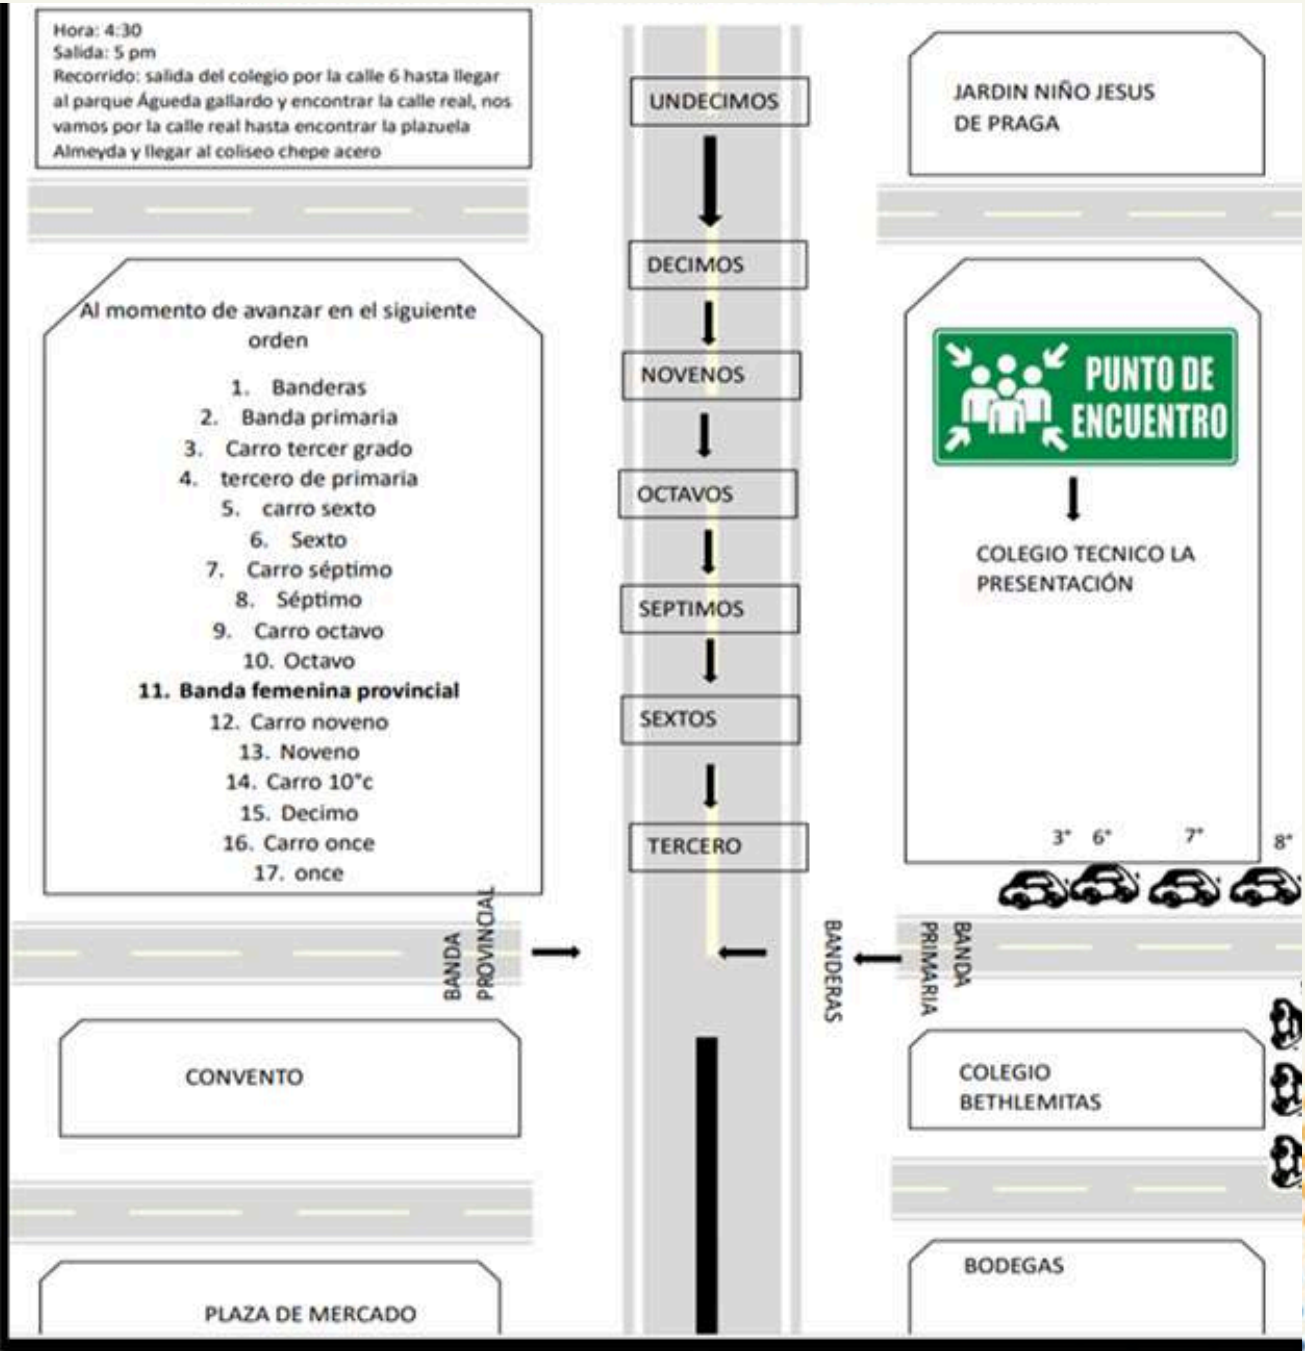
Hora: 4:30
Salida: 5 pm
Recorrido: salida del colegio por la calle 6 hasta llegar al parque Águeda gallardo y encontrar la calle real, nos vamos por la calle real hasta encontrar la plazuela Almeyda y llegar al coliseo chepe acero

UNDECIMOS

JARDIN NIÑO JESUS DE PRAGA

DECIMOS

Al momento de avanzar en el siguiente orden

1. Banderas
2. Banda primaria
3. Carro tercer grado
4. tercero de primaria
5. carro sexto
6. Sexto
7. Carro séptimo
8. Séptimo
9. Carro octavo
10. Octavo
11. Banda femenina provincial
12. Carro noveno
13. Noveno
14. Carro 10°c
15. Decimo
16. Carro once
17. once

NOVENOS

PUNTO DE ENCUENTRO

OCTAVOS

COLEGIO TECNICO LA PRESENTACIÓN

SEPTIMOS

SEXTOS

TERCERO

3° 6° 7° 8°

BANDA PROVINCIAL

BANDERAS

BANDA PRIMARIA

CONVENTO

COLEGIO BETHLEMITAS

BODEGAS

PLAZA DE MERCADO